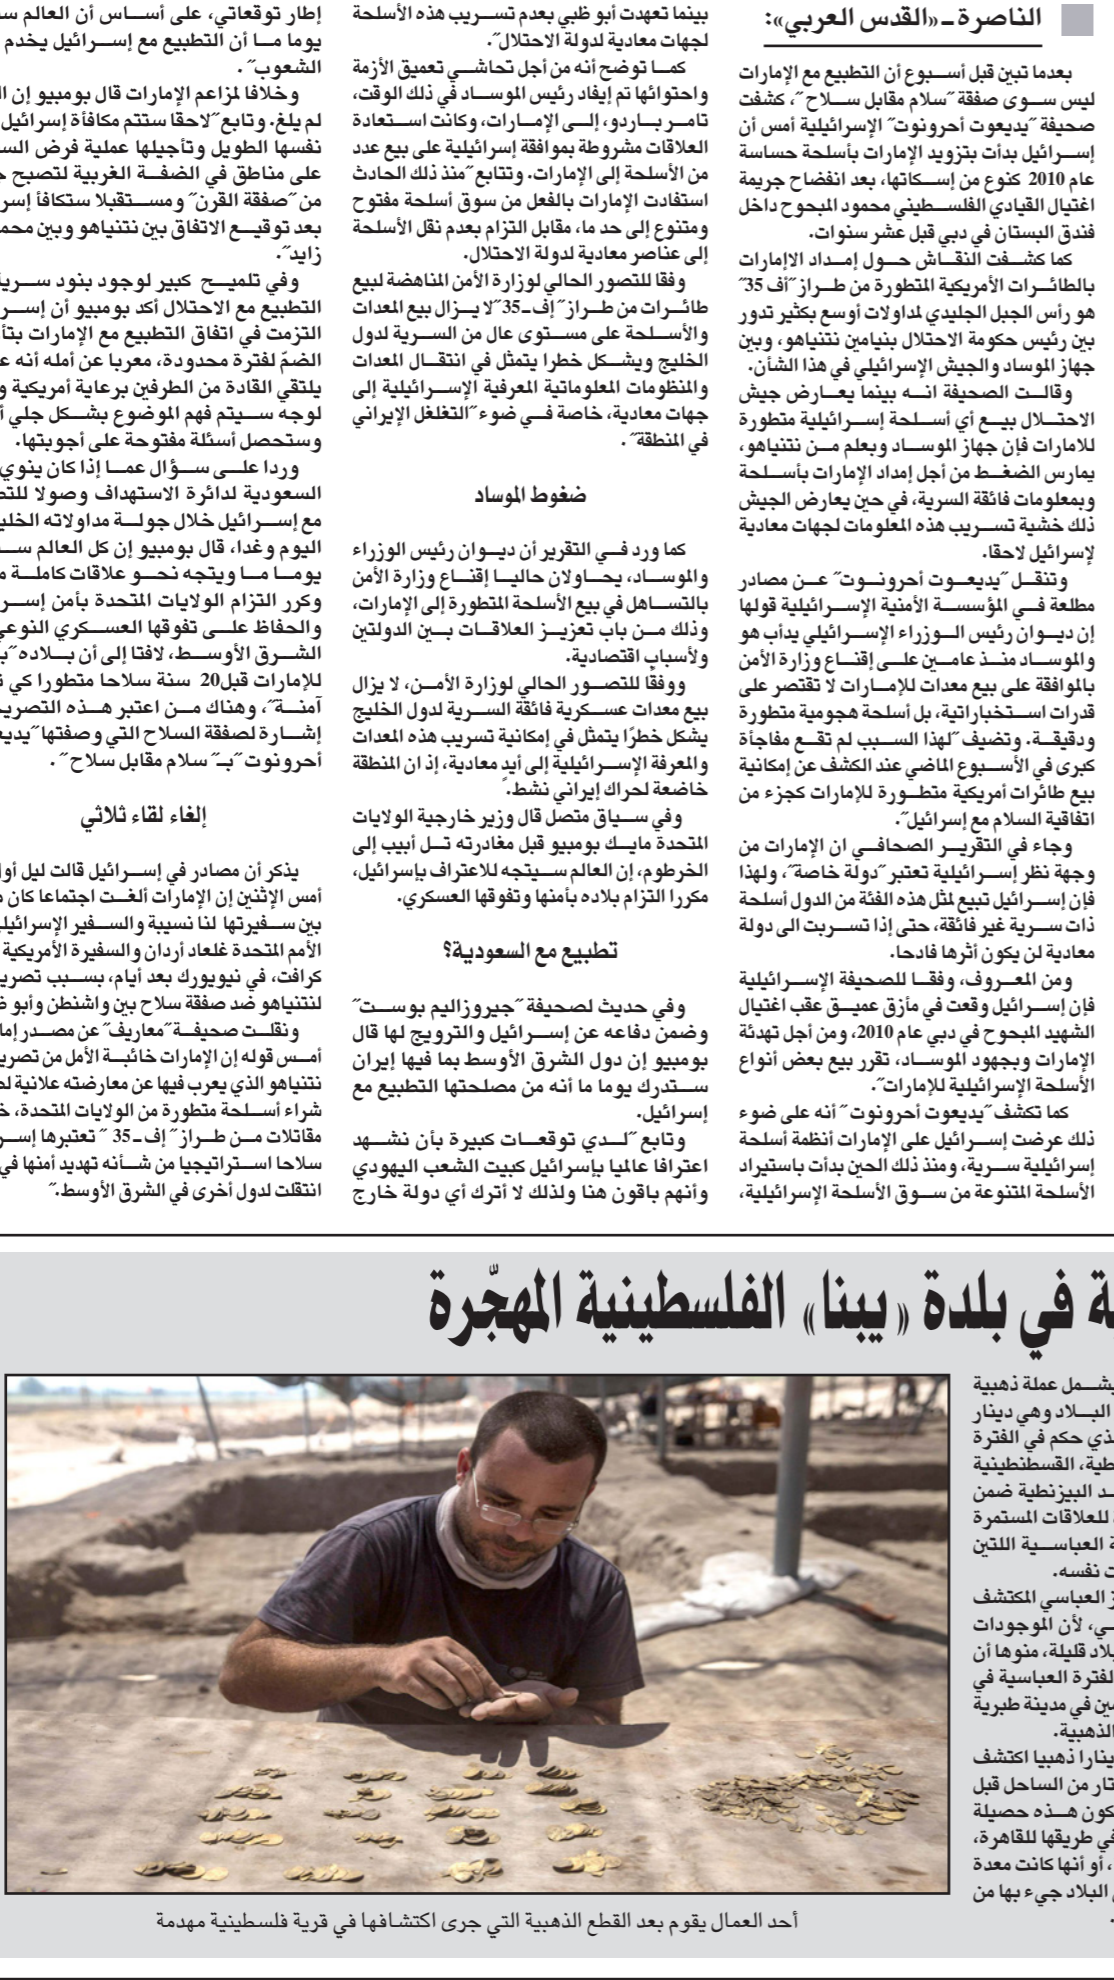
الناصرة ـ «القدس العربي»:

بعدما تبين قبل أسبوع أن التطبيع مع الإمارات ليس سوى صفقة "سلام مقابل سلاح"، كشفت صحيفة "يديعوت أحرونوت" الإسرائيلية أمس أن إسرائيل بدأت بتزويد الإمارات بأسلحة حساسة عام 2010 كنوع من إسكاتها، بعد انفضاح جريمة اغتيال القيادي الفلسطيني محمود المبحوح داخل فندق البستان في دبي قبل عشر سنوات.

كما كشفت النقاش حول إمداد الإمارات بالطائرات الأمريكية المتطورة من طراز "أف 35" هو رأس الجبل الجليدي لمداولات أوسع بكثير تدور بين رئيس حكومة الاحتلال بنيامين نتنياهو، وبين جهاز الموساد والجيش الإسرائيلي في هذا الشأن.

وقالت الصحيفة انه بينما يعارض جيش الاحتلال بيع أي أسلحة إسرائيلية متطورة للامارات فإن جهاز الموساد وبعلم من نتنياهو، يمارس الضغط من أجل إمداد الإمارات بأسلحة وبمعلومات فائقة السرية، في حين يعارض الجيش ذلك خشية تسريب هذه المعلومات لجهات معادية لإسرائيل لاحقا.

وتنقل "يديعوت أحرونوت" عن مصادر مطلعة في المؤسسة الأمنية الإسرائيلية قولها إن ديوان رئيس الوزراء الإسرائيلي يدأب هو والموساد منذ عامين على إقناع وزارة الأمن بالموافقة على بيع معدات للإمارات لا تقتصر على قدرات استخباراتية، بل أسلحة هجومية متطورة ودقيقة. وتضيف "لهذا السبب لم تقع مفاجأة كبرى في الأسبوع الماضي عند الكشف عن إمكانية بيع طائرات أمريكية متطورة للإمارات كجزء من اتفاقية السلام مع إسرائيل".

وجاء في التقرير الصحافي ان الإمارات من وجهة نظر إسرائيلية تعتبر "دولة خاصة"، ولهذا فإن إسرائيل تبيع لمثل هذه الفئة من الدول أسلحة ذات سرية غير فائقة، حتى إذا تسربت الى دولة معادية لن يكون أثرها فادحا.

ومن المعروف، وفقا للصحيفة الإسرائيلية فإن إسرائيل وقعت في مأزق عميق عقب اغتيال الشهيد المبحوح في دبي عام 2010، ومن أجل تهدئة الإمارات وبجهود الموساد، تقرر بيع بعض أنواع الأسلحة الإسرائيلية للإمارات".

كما تكشف "يديعوت أحرونوت" أنه على ضوء ذلك عرضت إسرائيل على الإمارات أنظمة أسلحة إسرائيلية سرية، ومنذ ذلك الحين بدأت باستيراد الأسلحة المتنوعة من سوق الأسلحة الإسرائيلية، بينما تعهدت أبو ظبي بعدم تسريب هذه الأسلحة لجهات معادية لدولة الاحتلال".

كما توضح أنه من أجل تحاشي تعميق الأزمة واحتوائها تم إيفاد رئيس الموساد في ذلك الوقت، تامر باردو، إلى الإمارات، وكانت استعادة العلاقات مشروطة بموافقة إسرائيلية على بيع عدد من الأسلحة إلى الإمارات. وتتابع "منذ ذلك الحادث استفادت الإمارات بالفعل من سوق أسلحة مفتوح ومتنوع إلى حد ما، مقابل التزام بعدم نقل الأسلحة إلى عناصر معادية لدولة الاحتلال.

وفقا للتصور الحالي لوزارة الأمن المناهضة لبيع طائرات من طراز "إف-35" لا يزال بيع المعدات والأسلحة على مستوى عال من السرية لدول الخليج ويشكل خطرا يتمثل في انتقال المعدات والمنظومات المعلوماتية المعرفية الإسرائيلية إلى جهات معادية، خاصة في ضوء "التغلغل الإيراني في المنطقة".

ضغوط الموساد

كما ورد في التقرير أن ديوان رئيس الوزراء والموساد، يحاولان حاليا إقناع وزارة الأمن بالتساهل في بيع الأسلحة المتطورة إلى الإمارات، وذلك من باب تعزيز العلاقات بين الدولتين ولأسباب اقتصادية.

ووفقا للتصور الحالي لوزارة الأمن، لا يزال بيع معدات عسكرية فائقة السرية لدول الخليج يشكل خطرًا يتمثل في إمكانية تسريب هذه المعدات والمعرفة الإسرائيلية إلى أيد معادية، إذ ان المنطقة خاضعة لحراك إيراني نشط".

وفي سياق متصل قال وزير خارجية الولايات المتحدة مايك بومبيو قبل مغادرته تل أبيب إلى الخرطوم، إن العالم سيتجه للاعتراف بإسرائيل، مكررا التزام بلاده بأمنها وتفوقها العسكري.

تطبيع مع السعودية؟

وفي حديث لصحيفة "جيروزاليم بوست" وضمن دفاعه عن إسرائيل والترويج لها قال بومبيو إن دول الشرق الأوسط بما فيها إيران ستدرك يوما ما أنه من مصلحتها التطبيع مع إسرائيل.

وتابع "لدي توقعات كبيرة بأن نشهد اعترافا عالميا بإسرائيل كبيت الشعب اليهودي وأنهم باقون هنا ولذلك لا أترك أي دولة خارج إطار توقعاتي، على أساس أن العالم س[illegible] يوما ما أن التطبيع مع إسرائيل يخدم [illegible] الشعوب".

وخلافا لمزاعم الإمارات قال بومبيو إن ال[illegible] لم يلغ. وتابع "لاحقا ستتم مكافأة إسرائيل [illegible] نفسها الطويل وتأجيلها عملية فرض الس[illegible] على مناطق في الضفة الغربية لتصبح ج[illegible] من "صفقة القرن" ومستقبلا ستكافأ إسر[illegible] بعد توقيع الاتفاق بين نتنياهو وبن محم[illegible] زايد".

وفي تلميح كبير لوجود بنود سرية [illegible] التطبيع مع الاحتلال أكد بومبيو أن إسر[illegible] التزمت في اتفاق التطبيع مع الإمارات بتأ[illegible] الضمّ لفترة محدودة، معربا عن أمله أنه ع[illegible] يلتقي القادة من الطرفين برعاية أمريكية و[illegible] لوجه سيتم فهم الموضوع بشكل جلي أ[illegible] وستحصل أسئلة مفتوحة على أجوبتها.

وردا على سؤال عما إذا كان ينوي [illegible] السعودية لدائرة الاستهداف وصولا للتط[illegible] مع إسرائيل خلال جولة مداولاته الخلي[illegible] اليوم وغدا، قال بومبيو إن كل العالم س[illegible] يوما ما ويتجه نحو علاقات كاملة م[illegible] وكرر التزام الولايات المتحدة بأمن إسر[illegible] والحفاظ على تفوقها العسكري النوعي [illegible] الشرق الأوسط، لافتا إلى أن بلاده "ب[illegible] للإمارات قبل20 سنة سلاحا متطورا كي ت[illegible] آمنة"، وهناك من اعتبر هذه التصريح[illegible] إشارة لصفقة السلاح التي وصفتها "يديع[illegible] أحرونوت" بـ" سلام مقابل سلاح".

إلغاء لقاء ثلاثي

يذكر أن مصادر في إسرائيل قالت ليل أول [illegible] أمس الإثنين إن الإمارات ألغت اجتماعا كان م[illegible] بين سفيرتها لنا نسيبة والسفير الإسرائيل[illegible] الأمم المتحدة غلعاد أردان والسفيرة الأمريكية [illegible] كرافت، في نيويورك بعد أيام، بسبب تصري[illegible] لنتنياهو ضد صفقة سلاح بين واشنطن وأبو ظ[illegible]

ونقلت صحيفة "معاريف" عن مصدر إما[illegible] أمس قوله إن الإمارات خائبة الأمل من تصري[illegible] نتنياهو الذي يعرب فيها عن معارضته علانية لـ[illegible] شراء أسلحة متطورة من الولايات المتحدة، خ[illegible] مقاتلات من طراز "إف-35" تعتبرها إسر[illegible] سلاحا استراتيجيا من شأنه تهديد أمنها في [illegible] انتقلت لدول أخرى في الشرق الأوسط."

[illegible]ة في بلدة «يبنا» الفلسطينية المهجّرة

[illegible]شمل عملة ذهبية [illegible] البلاد وهي دينار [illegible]ذي حكم في الفترة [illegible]طية، القسطنطينية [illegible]د البيزنطية ضمن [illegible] للعلاقات المستمرة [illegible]ة العباسية اللتين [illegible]ت نفسه.

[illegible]ز العباسي المكتشف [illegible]ي، لأن الموجودات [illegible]بلاد قليلة، منوها أن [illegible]فترة العباسية في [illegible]ين في مدينة طبرية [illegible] الذهبية.

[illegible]ينارا ذهبيا اكتشف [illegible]تار من الساحل قبل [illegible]كون هذه حصيلة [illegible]في طريقها للقاهرة، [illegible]، أو أنها كانت معدة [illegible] البلاد جيء بها من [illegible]

أحد العمال يقوم بعد القطع الذهبية التي جرى اكتشافها في قرية فلسطينية مهدمة